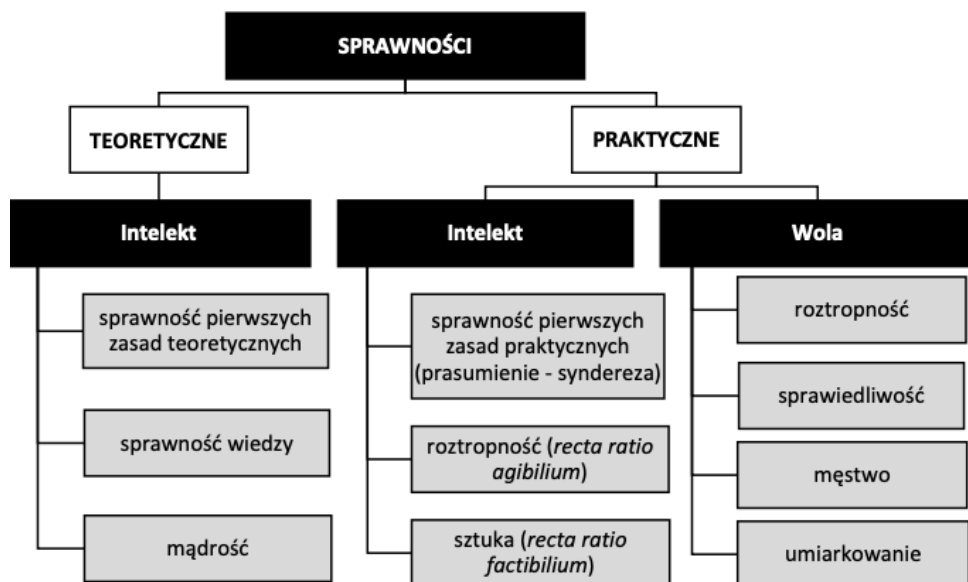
SPRAWNOŚCI

TEORETYCZNE

Intelekt

sprawność pierwszych zasad teoretycznych

sprawność wiedzy

mądrość

PRAKTYCZNE

Intelekt

sprawność pierwszych zasad praktycznych (prasumienie - syndereza)

roztropność (*recta ratio agibilium*)

sztuka (*recta ratio factibilium*)

Wola

roztropność

sprawiedliwość

męstwo

umiarkowanie